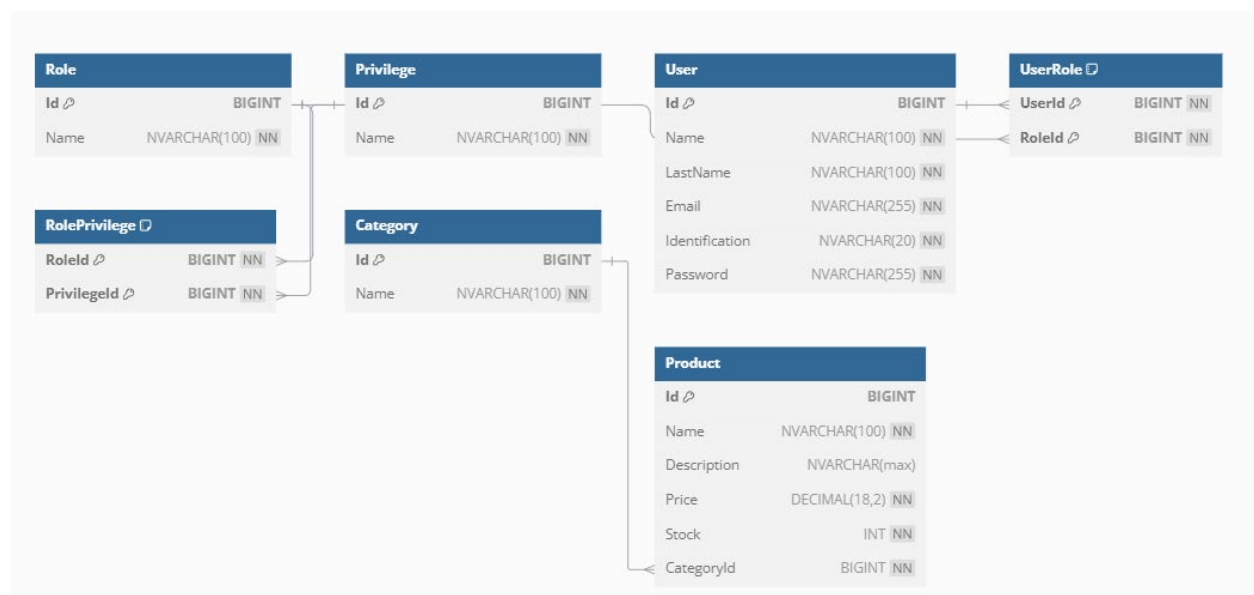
Role

Id BIGINT
Name NVARCHAR(100) NN

Privilege

Id BIGINT
Name NVARCHAR(100) NN

User

Id BIGINT
Name NVARCHAR(100) NN
LastName NVARCHAR(100) NN
Email NVARCHAR(255) NN
Identification NVARCHAR(20) NN
Password NVARCHAR(255) NN

UserRole

UserId BIGINT NN
RoleId BIGINT NN

RolePrivilege

RoleId BIGINT NN
PrivilegeId BIGINT NN

Category

Id BIGINT
Name NVARCHAR(100) NN

Product

Id BIGINT
Name NVARCHAR(100) NN
Description NVARCHAR(max)
Price DECIMAL(18,2) NN
Stock INT NN
CategoryId BIGINT NN